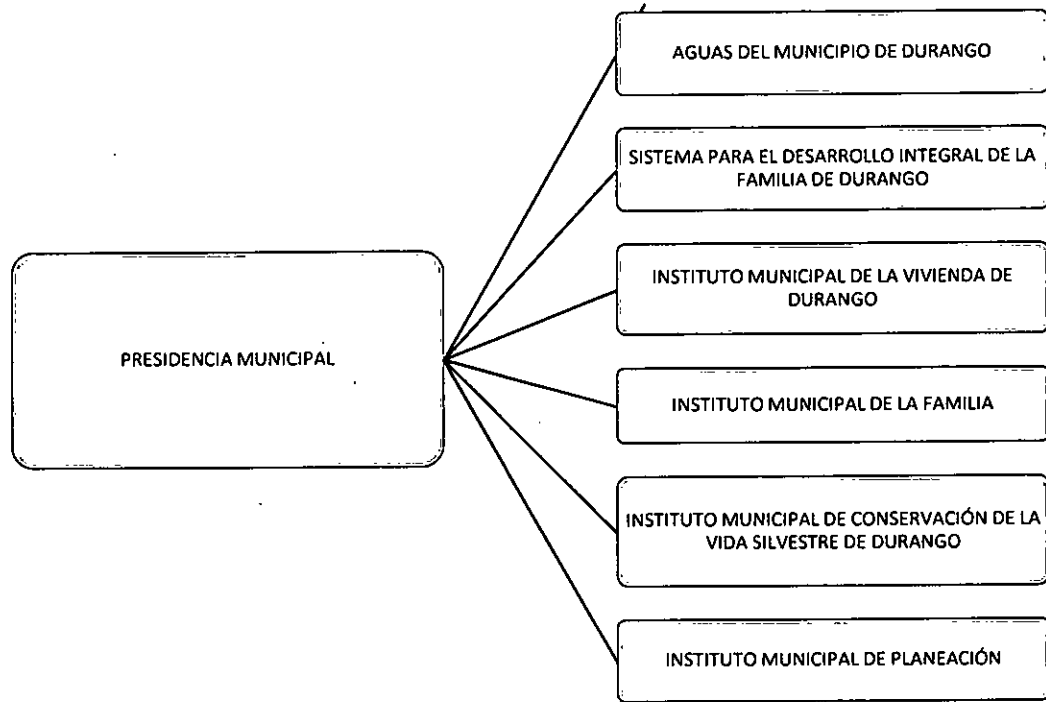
PRESIDENCIA MUNICIPAL

AGUAS DEL MUNICIPIO DE DURANGO

SISTEMA PARA EL DESARROLLO INTEGRAL DE LA FAMILIA DE DURANGO

INSTITUTO MUNICIPAL DE LA VIVIENDA DE DURANGO

INSTITUTO MUNICIPAL DE LA FAMILIA

INSTITUTO MUNICIPAL DE CONSERVACIÓN DE LA VIDA SILVESTRE DE DURANGO

INSTITUTO MUNICIPAL DE PLANEACIÓN